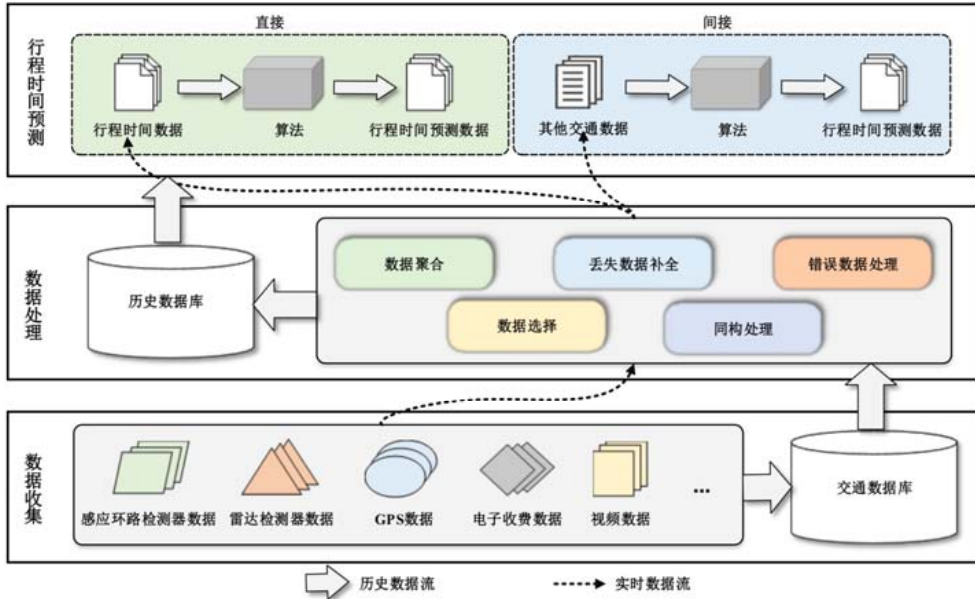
行程时间预测

直接

行程时间数据

算法

行程时间预测数据

间接

其他交通数据

算法

行程时间预测数据

数据处理

历史数据库

数据聚合

丢失数据补全

错误数据处理

数据选择

同构处理

数据收集

感应环路检测器数据

雷达检测器数据

GPS数据

电子收费数据

视频数据

...

交通数据库

历史数据流

实时数据流